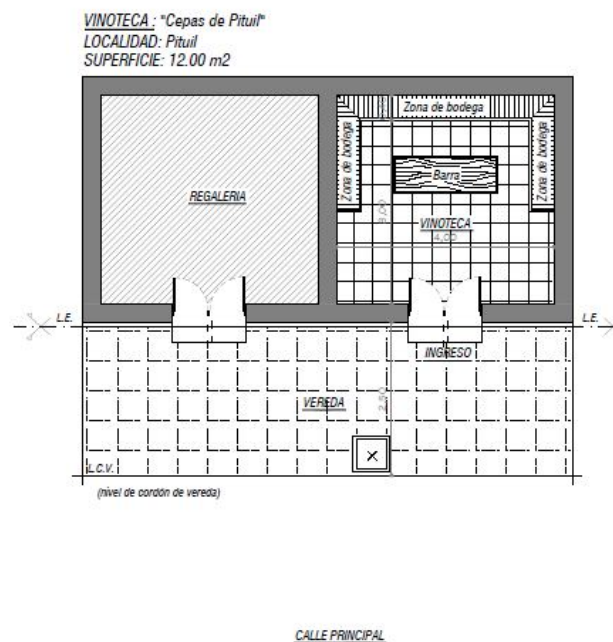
VINOTECA : "Cepas de Pituil"
LOCALIDAD: Pituil
SUPERFICIE: 12.00 m2

Zona de bodega
Zona de bodega
Zona de bodega
Barra
REGALERIA
3,00
VINOTECA
4,00
L.E.
L.E.
INGRESO
VEREDA
2,50
L.C.V.
(nivel de cordón de vereda)

CALLE PRINCIPAL